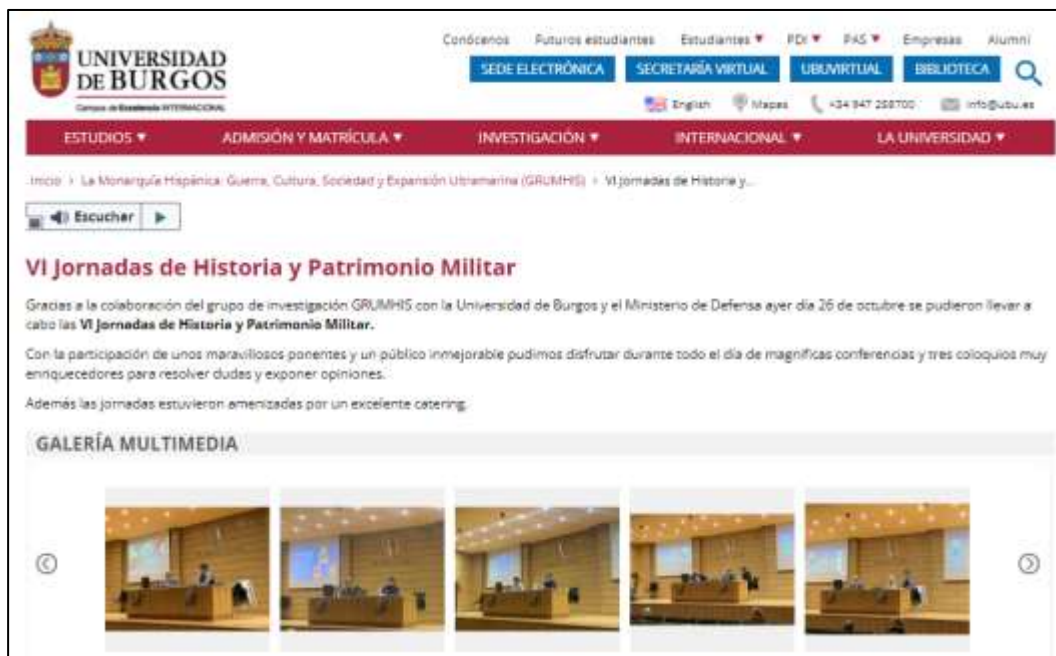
UNIVERSIDAD DE BURGOS
Campus de Excelencia INTERNACIONAL

Conócenos Futuros estudiantes Estudiantes ▾ PDI ▾ PAS ▾ Empresas Alumni

SEDE ELECTRÓNICA SECRETARÍA VIRTUAL UBUVIRTUAL BIBLIOTECA

English Mapas +34 947 258700 info@ubu.es

ESTUDIOS ▾ ADMISIÓN Y MATRÍCULA ▾ INVESTIGACIÓN ▾ INTERNACIONAL ▾ LA UNIVERSIDAD ▾

Inicio › La Monarquía Hispánica: Guerra, Cultura, Sociedad y Expansión Ultramarina (GRUMHIS) › VI Jornadas de Historia y...

Escuchar

VI Jornadas de Historia y Patrimonio Militar

Gracias a la colaboración del grupo de investigación GRUMHIS con la Universidad de Burgos y el Ministerio de Defensa ayer día 26 de octubre se pudieron llevar a cabo las VI Jornadas de Historia y Patrimonio Militar.

Con la participación de unos maravillosos ponentes y un público inmejorable pudimos disfrutar durante todo el día de magníficas conferencias y tres coloquios muy enriquecedores para resolver dudas y exponer opiniones.

Además las jornadas estuvieron amenizadas por un excelente catering.

GALERÍA MULTIMEDIA